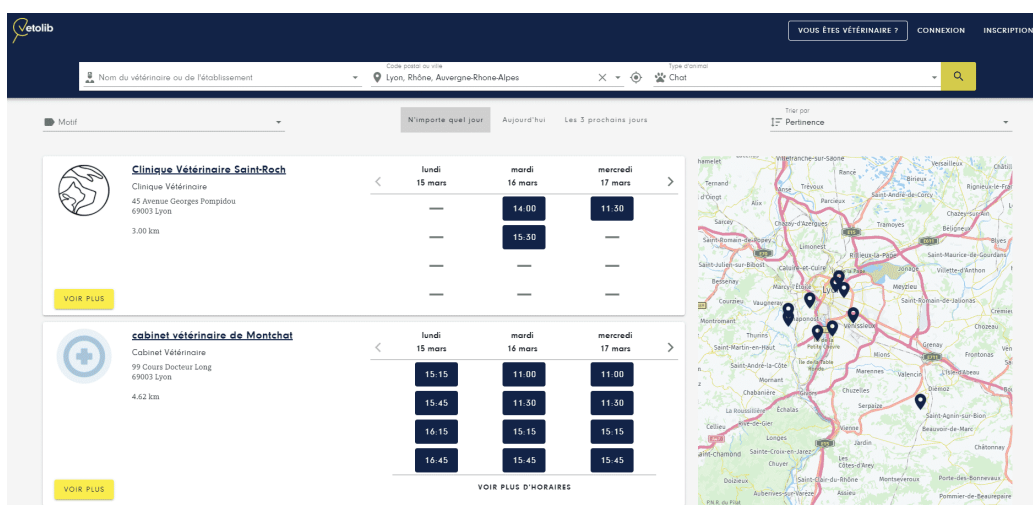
Vetolib

VOUS ÊTES VÉTÉRINAIRE ? CONNEXION INSCRIPTION

Nom du vétérinaire ou de l'établissement

Code postal ou ville
Lyon, Rhône, Auvergne-Rhone-Alpes

Type d'animal
Chat

Motif

N'importe quel jour Aujourd'hui Les 3 prochains jours

Trier par
Pertinence

Clinique Vétérinaire Saint-Roch
Clinique Vétérinaire
45 Avenue Georges Pompidou
69003 Lyon
3.00 km

VOIR PLUS

| lundi 15 mars | mardi 16 mars | mercredi 17 mars |
|---|---|---|
| — | 14:00 | 11:30 |
| — | 15:30 | — |
| — | — | — |
| — | — | — |

cabinet vétérinaire de Montchat
Cabinet Vétérinaire
99 Cours Docteur Long
69003 Lyon
4.62 km

VOIR PLUS

| lundi 15 mars | mardi 16 mars | mercredi 17 mars |
|---|---|---|
| 15:15 | 11:00 | 11:00 |
| 15:45 | 11:30 | 11:30 |
| 16:15 | 15:15 | 15:15 |
| 16:45 | 15:45 | 15:45 |

VOIR PLUS D'HORAIRES

Villefranche-sur-Saône
Trévoux
Lyon
Vénissieux
Vienne
Villeurbanne
Limonest
Rillieux-la-Pape
Meyzieu
Bron
Saint-Priest
Givors
Mions
Chasselay
Saint-Genis-Laval
Brignais
Tramoyes
Beynost
Montluel
Genas
Saint-Bonnet-de-Mure
Ternand
Anse
Sarcey
Marcy-l'Étoile
Tassin
Vaugneray
Montromant
Thurins
Saint-Martin-en-Haut
Saint-André-la-Côte
Mornant
Chabanière
Échalas
Longes
Chuyer
Condrieu
Saint-Chamond
Pélussin
Chaponost
Chuzelles
Serpaize
Diémoz
Saint-Agnin-sur-Bion
Beauvoir-de-Marc
Châtonnay
Heyrieux
Valencin
Grenay
Frontonas
Chozeau
Janneyrias
Saint-Laurent-de-Mure
Jardin
Les Côtes-d'Arey
Montseveroux
Saint-Clair-du-Rhône
Auberives-sur-Varèze
Porte-des-Bonnevaux
Pommier-de-Beaurepaire